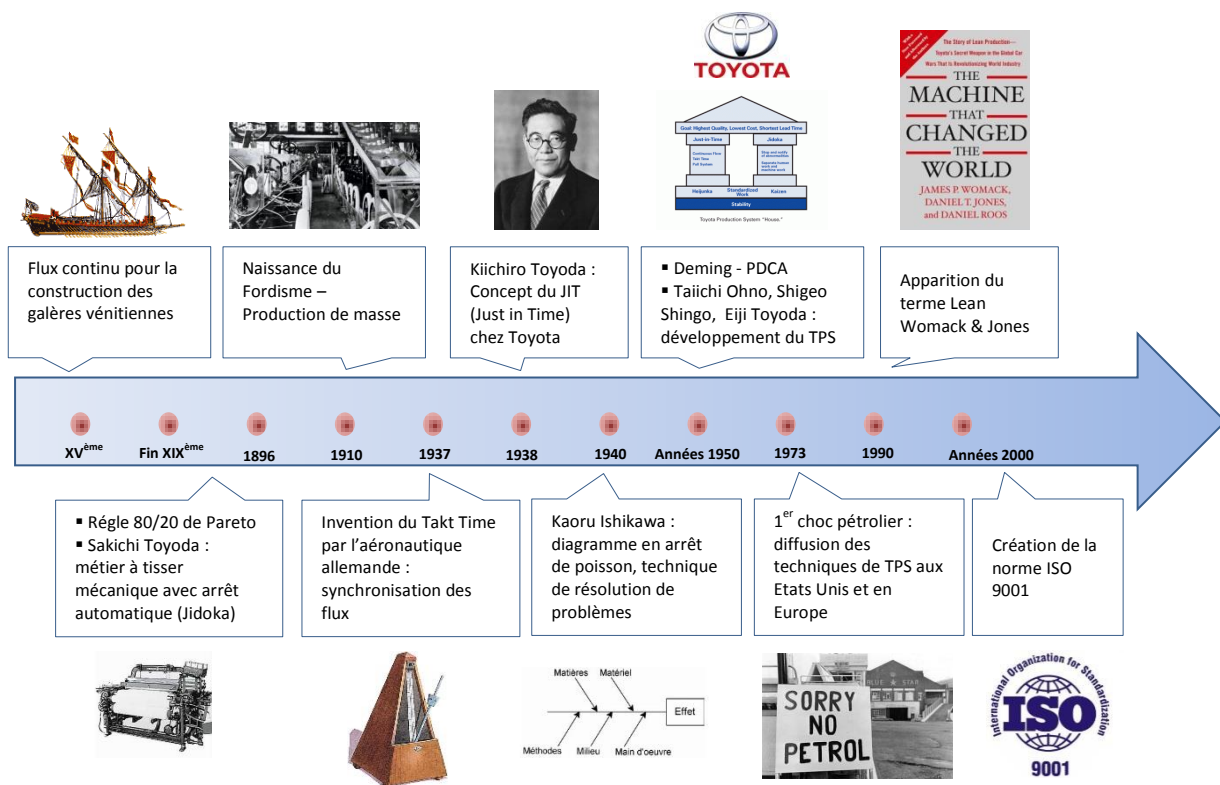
TOYOTA

The Story of Lean Production— Toyota's Secret Weapon in the Global Car Wars That Is Revolutionizing World Industry
THE MACHINE THAT CHANGED THE WORLD
JAMES P. WOMACK, DANIEL T. JONES, and DANIEL ROOS

Goal: Highest Quality, Lowest Cost, Shortest Lead Time
Just-in-Time
Jidoka
Continuous Flow
Takt Time
Pull System
Stop and notify of abnormalities
Separate human work and machine work
Heijunka
Standardized Work
Kaizen
Stability
Toyota Production System "House."

Flux continu pour la construction des galères vénitiennes

Naissance du Fordisme – Production de masse

Kiichiro Toyoda : Concept du JIT (Just in Time) chez Toyota

▪ Deming - PDCA
▪ Taiichi Ohno, Shigeo Shingo, Eiji Toyoda : développement du TPS

Apparition du terme Lean Womack & Jones

XV$^{ème}$
Fin XIX$^{ème}$
1896
1910
1937
1938
1940
Années 1950
1973
1990
Années 2000

▪ Régle 80/20 de Pareto
▪ Sakichi Toyoda : métier à tisser mécanique avec arrêt automatique (Jidoka)

Invention du Takt Time par l'aéronautique allemande : synchronisation des flux

Kaoru Ishikawa : diagramme en arrêt de poisson, technique de résolution de problèmes

1$^{er}$ choc pétrolier : diffusion des techniques de TPS aux Etats Unis et en Europe

Création de la norme ISO 9001

Matières
Matériel
Effet
Méthodes
Milieu
Main d'oeuvre

SORRY NO PETROL
BLUE STAR

International Organization for Standardization
ISO
9001